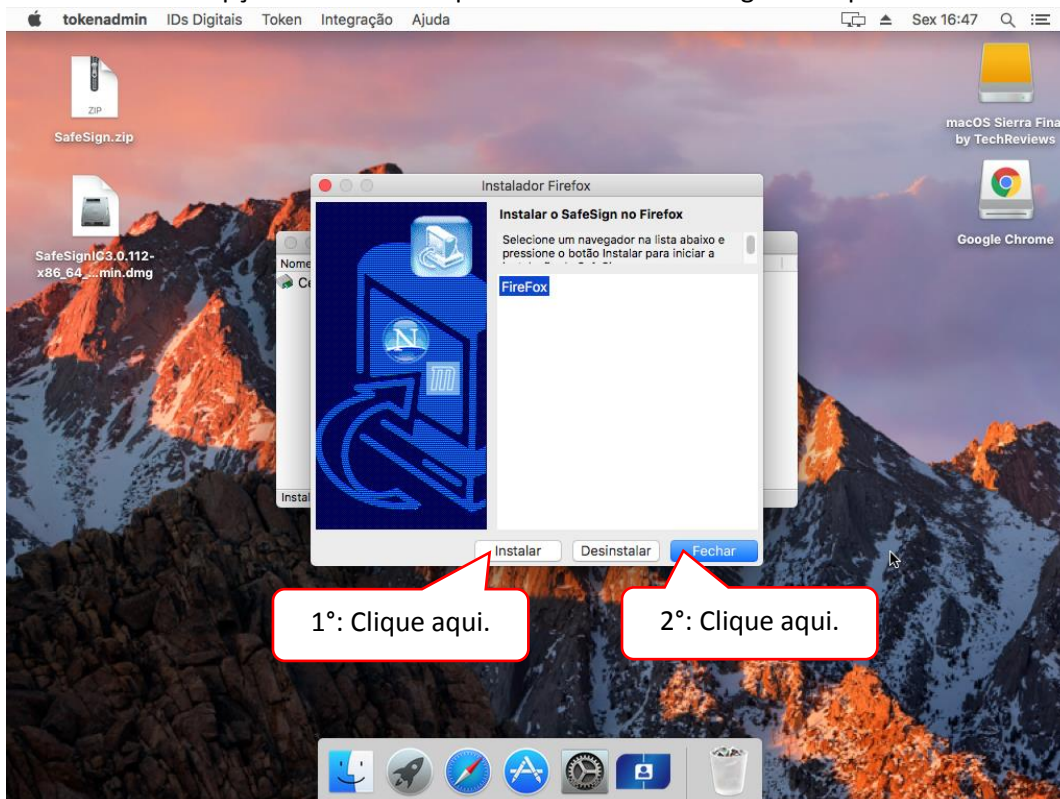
tokenadmin IDs Digitais Token Integração Ajuda

Sex 16:47

SafeSign.zip

ZIP

SafeSignIC3.0.112-x86_64_...min.dmg

macOS Sierra Fina by TechReviews

Google Chrome

Instalador Firefox

Instalar o SafeSign no Firefox

Selecione um navegador na lista abaixo e pressione o botão Instalar para iniciar a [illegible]

FireFox

Nome

Ce

Instal

Instalar

Desinstalar

Fechar

1°: Clique aqui.

2°: Clique aqui.